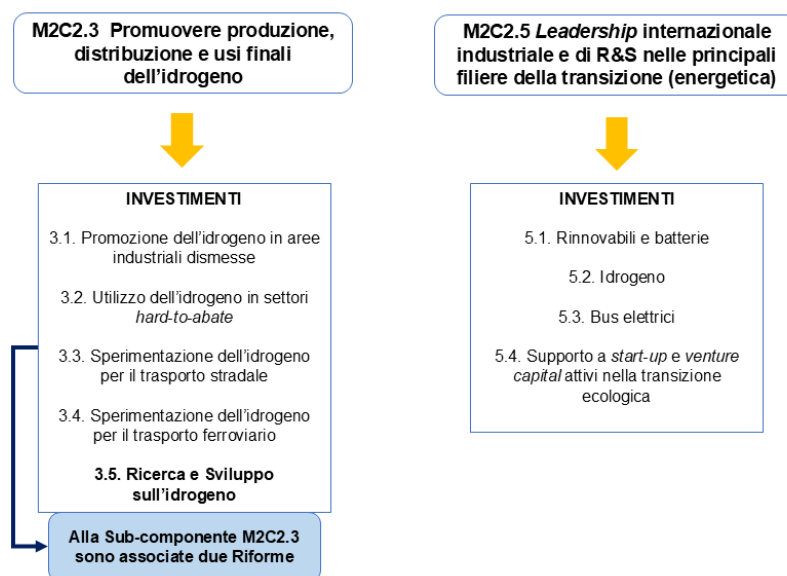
M2C2.3 Promuovere produzione, distribuzione e usi finali dell'idrogeno

INVESTIMENTI

3.1. Promozione dell'idrogeno in aree industriali dismesse

3.2. Utilizzo dell'idrogeno in settori *hard-to-abate*

3.3. Sperimentazione dell'idrogeno per il trasporto stradale

3.4. Sperimentazione dell'idrogeno per il trasporto ferroviario

**3.5. Ricerca e Sviluppo sull'idrogeno**

Alla Sub-componente M2C2.3 sono associate due Riforme

M2C2.5 *Leadership* internazionale industriale e di R&S nelle principali filiere della transizione (energetica)

INVESTIMENTI

5.1. Rinnovabili e batterie

5.2. Idrogeno

5.3. Bus elettrici

5.4. Supporto a *start-up* e *venture capital* attivi nella transizione ecologica